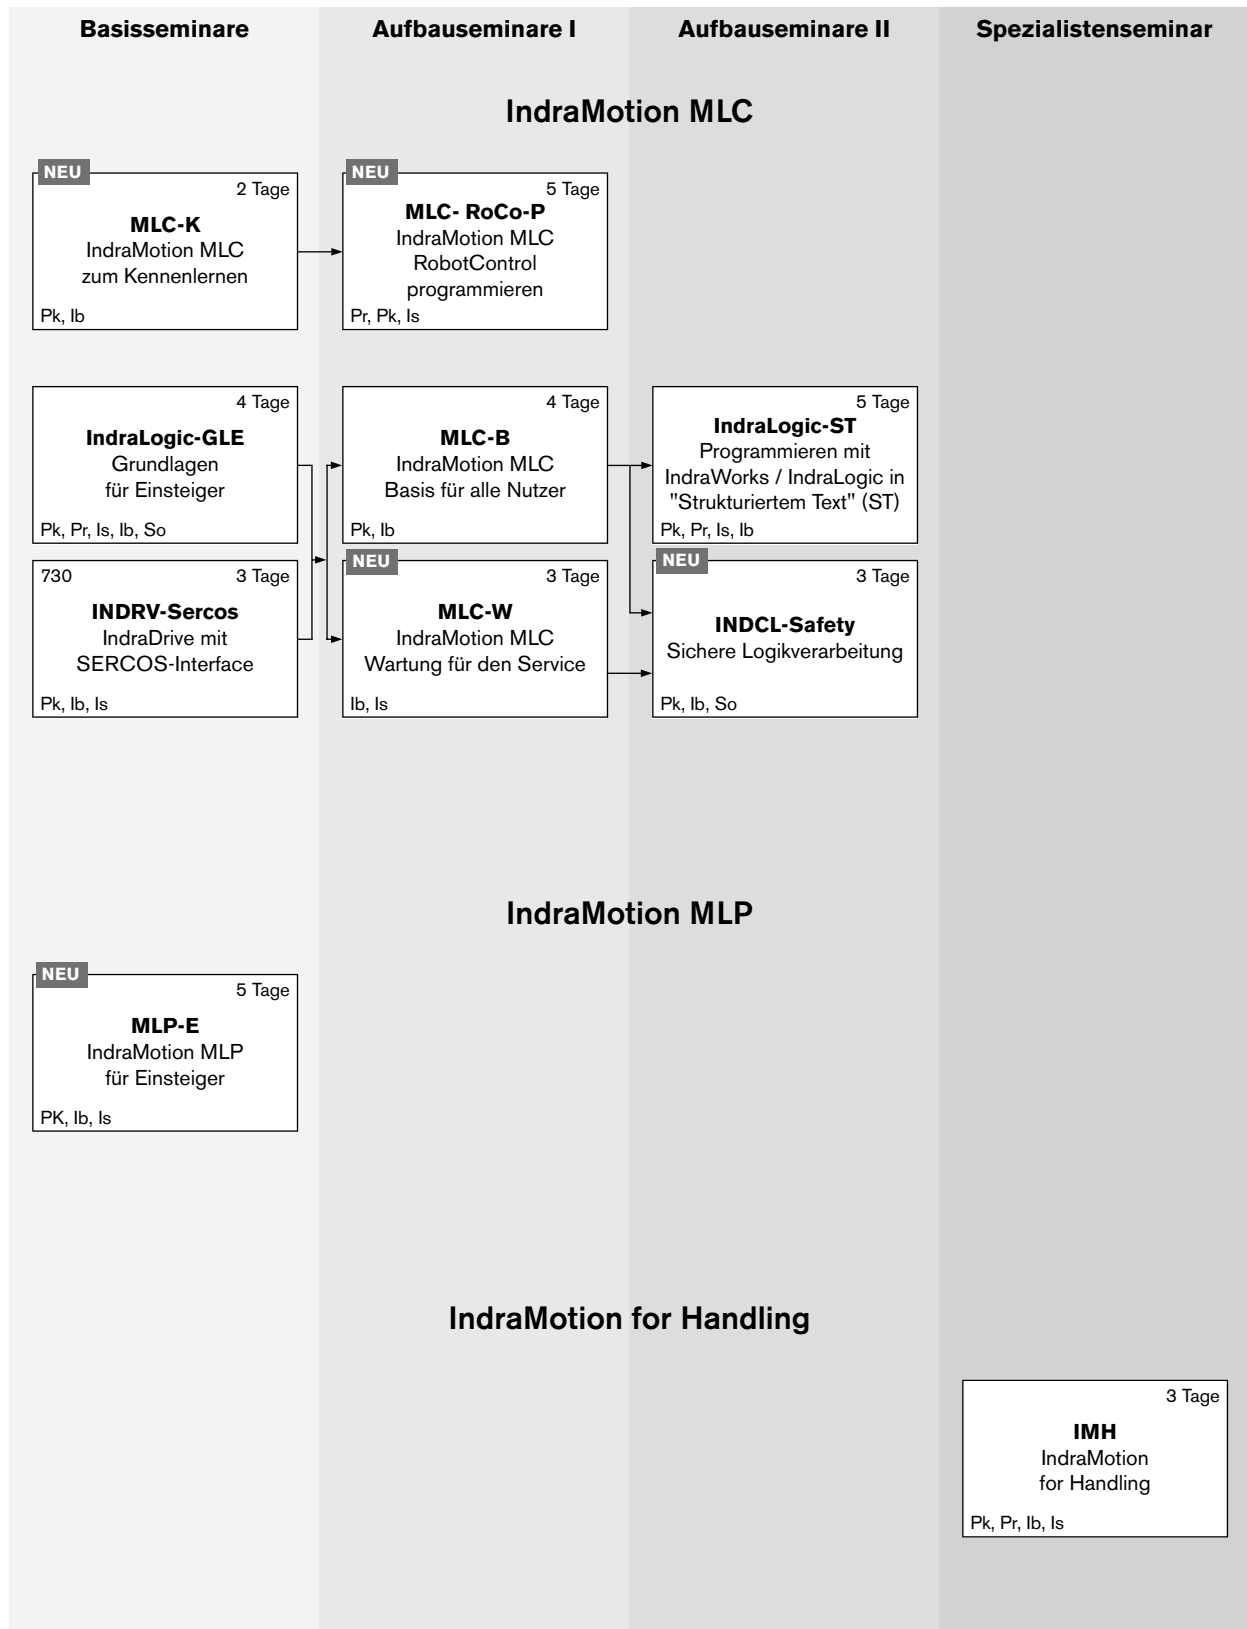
Basisseminare

Aufbauseminare I

Aufbauseminare II

Spezialistenseminar

IndraMotion MLC

NEU
2 Tage
MLC-K
IndraMotion MLC
zum Kennenlernen
Pk, Ib

NEU
5 Tage
MLC- RoCo-P
IndraMotion MLC
RobotControl
programmieren
Pr, Pk, Is

4 Tage
IndraLogic-GLE
Grundlagen
für Einsteiger
Pk, Pr, Is, Ib, So

730
3 Tage
INDRV-Sercos
IndraDrive mit
SERCOS-Interface
Pk, Ib, Is

4 Tage
MLC-B
IndraMotion MLC
Basis für alle Nutzer
Pk, Ib

NEU
3 Tage
MLC-W
IndraMotion MLC
Wartung für den Service
Ib, Is

5 Tage
IndraLogic-ST
Programmieren mit
IndraWorks / IndraLogic in
"Strukturiertem Text" (ST)
Pk, Pr, Is, Ib

NEU
3 Tage
INDCL-Safety
Sichere Logikverarbeitung
Pk, Ib, So

IndraMotion MLP

NEU
5 Tage
MLP-E
IndraMotion MLP
für Einsteiger
PK, Ib, Is

IndraMotion for Handling

3 Tage
IMH
IndraMotion
for Handling
Pk, Pr, Ib, Is